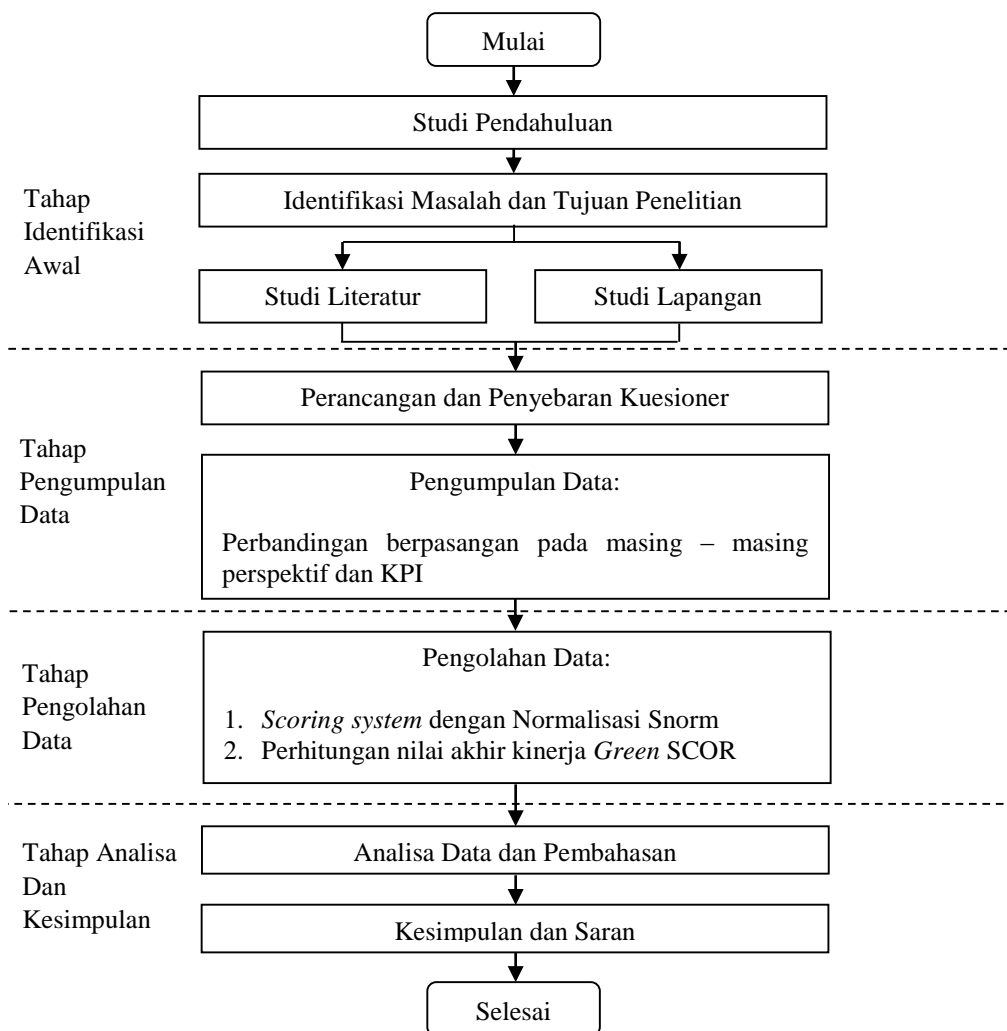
Mulai

Studi Pendahuluan

Tahap Identifikasi Awal

Identifikasi Masalah dan Tujuan Penelitian

Studi Literatur

Studi Lapangan

Perancangan dan Penyebaran Kuesioner

Tahap Pengumpulan Data

Pengumpulan Data:

Perbandingan berpasangan pada masing – masing perspektif dan KPI

Tahap Pengolahan Data

Pengolahan Data:

1. *Scoring system* dengan Normalisasi Snorm
2. Perhitungan nilai akhir kinerja *Green* SCOR

Tahap Analisa Dan Kesimpulan

Analisa Data dan Pembahasan

Kesimpulan dan Saran

Selesai